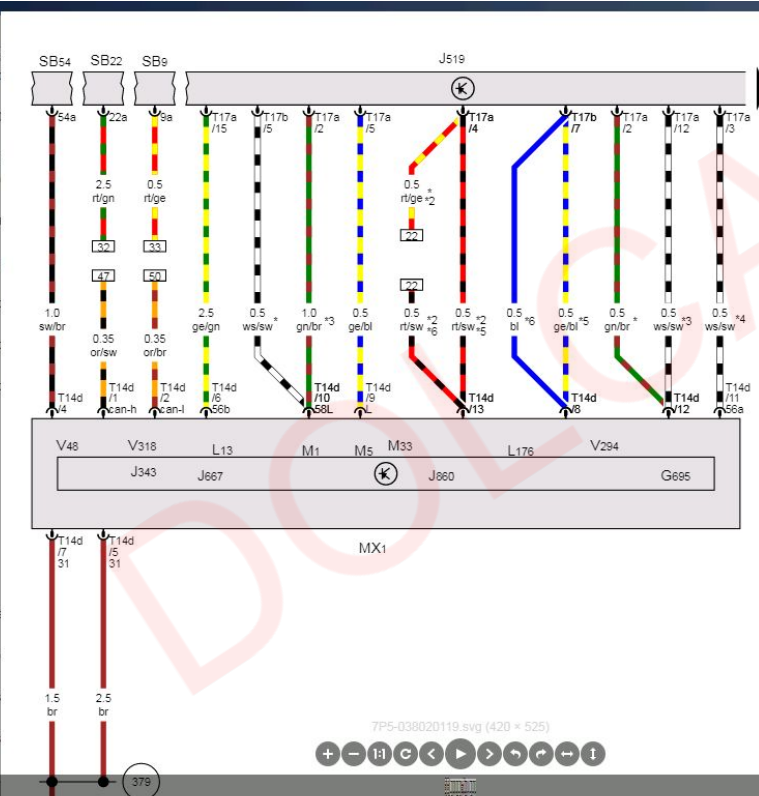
SB54 SB22 SB9

J519

54a 22a 9a T17a /15 T17b /5 T17a /2 T17a /5 T17a /4 T17b /7 T17a /2 T17a /12 T17a /3

2.5 rt/gn

0.5 rt/ge

32 33

47 50

0.5 rt/ge *2

22

22

1.0 sw/br

0.35 or/sw

0.35 or/br

2.5 ge/gn

0.5 ws/sw *

1.0 gn/br *3

0.5 ge/bl

0.5 rt/sw *2 *6

0.5 rt/sw *2 *5

0.5 bl *6

0.5 ge/bl *5

0.5 gn/br *

0.5 ws/sw *3

0.5 ws/sw *4

T14d /4 T14d /1 can-h T14d /2 can-l T14d /6 56b T14d /10 58L T14d /9 L T14d /13 T14d /8 T14d /12 T14d /11 56a

V48 V318 L13 M1 M5 M33 L176 V294

J343 J667 J860 G695

MX1

T14d /7 31 T14d /5 31

1.5 br

2.5 br

379

7P5-038020119.svg (420 × 525)

1:1

DOLCA